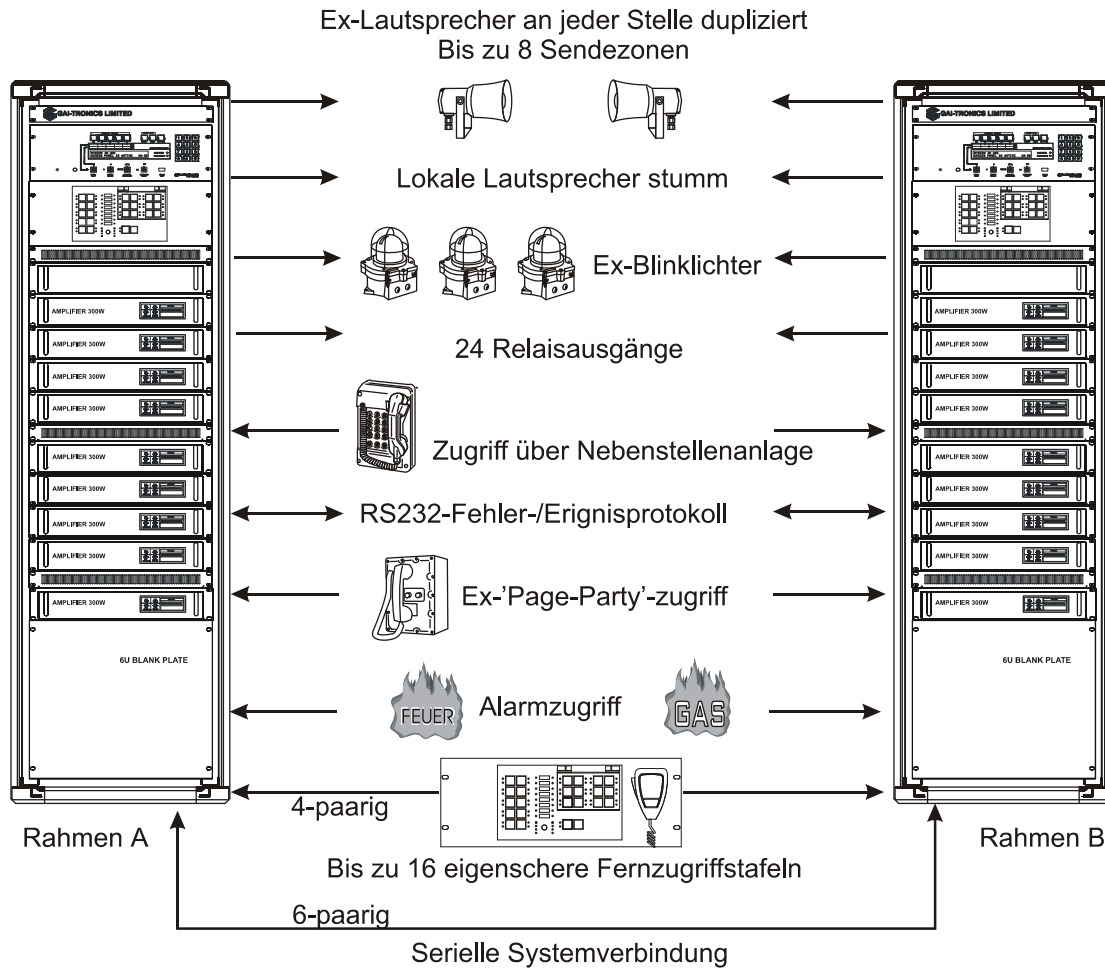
Ex-Lautsprecher an jeder Stelle dupliziert
Bis zu 8 Sendezonen

GAI-TRONICS LIMITED

GAI-TRONICS LIMITED

Lokale Lautsprecher stumm

Ex-Blinklichter

AMPLIFIER 300W

24 Relaisausgänge

Zugriff über Nebenstellenanlage

RS232-Fehler-/Erignisprotokoll

Ex-'Page-Party'-zugriff

6U BLANK PLATE

6U BLANK PLATE

FEUER

Alarmzugriff

GAS

4-paarig

Rahmen A

Rahmen B

Bis zu 16 eigenschere Fernzugriffstafeln

6-paarig

Serielle Systemverbindung